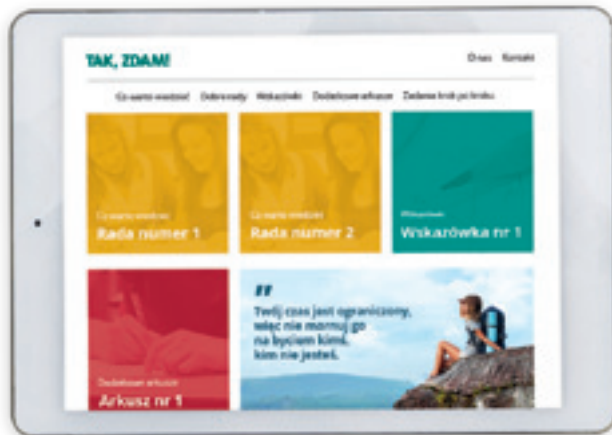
TAK, ZDAM!

O nas Kontakt

Co warto wiedzieć Dobre rady Wskazówki Dodatkowe arkusze Zadanie krok po kroku

Co warto wiedzieć
Rada numer 1

Co warto wiedzieć
Rada numer 2

Wskazówki
Wskazówka nr 1

Dodatkowe arkusze
Arkusz nr 1

"
Twój czas jest ograniczony, więc nie marnuj go na byciu kimś, kim nie jesteś.